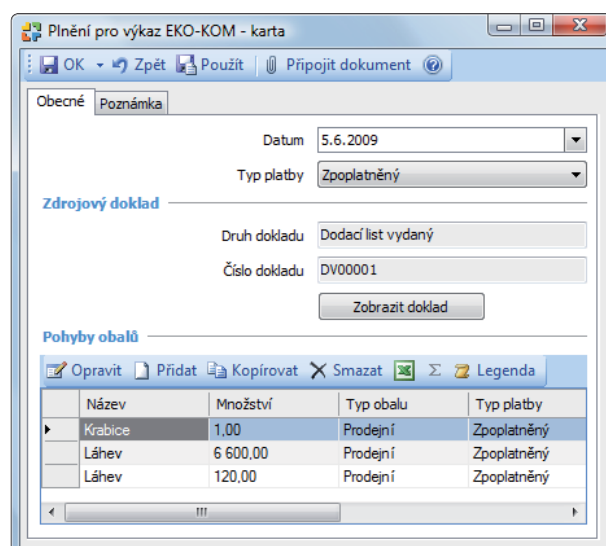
Plnění pro výkaz EKO-KOM - karta

OK Zpět Použít Připojit dokument

Obecné Poznámka

Datum 5.6.2009

Typ platby Zpoplatněný

Zdrojový doklad

Druh dokladu Dodací list vydaný

Číslo dokladu DV00001

Zobrazit doklad

Pohyby obalů

Opravit Přidat Kopírovat Smazat Σ Legenda

| Název | Množství | Typ obalu | Typ platby |
|---|---|---|---|
| Krabice | 1,00 | Prodejní | Zpoplatněný |
| Láhev | 6 600,00 | Prodejní | Zpoplatněný |
| Láhev | 120,00 | Prodejní | Zpoplatněný |